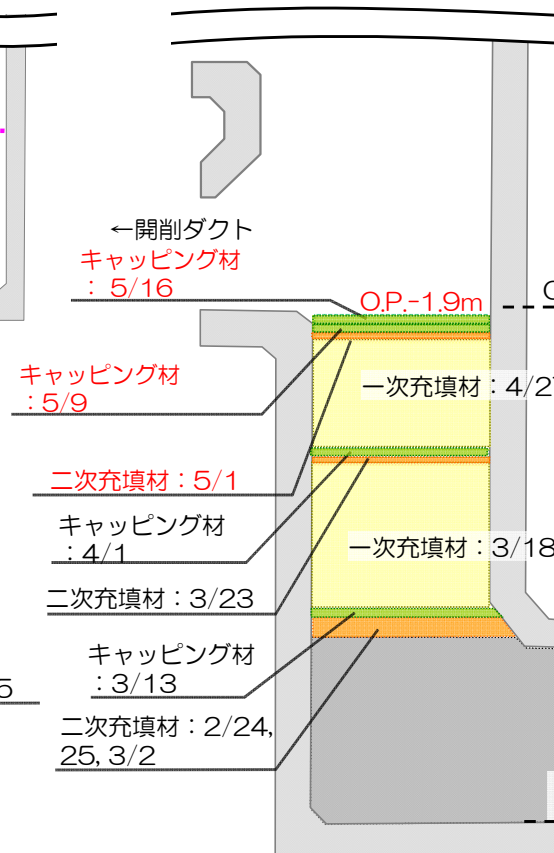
←開削ダクト

キャッピング材
：5/16

O.P.-1.9m

キャッピング材
：5/9

一次充填材：4/2

二次充填材：5/1

キャッピング材
：4/1

一次充填材：3/18

二次充填材：3/23

キャッピング材
：3/13

5

二次充填材：2/24,
25, 3/2